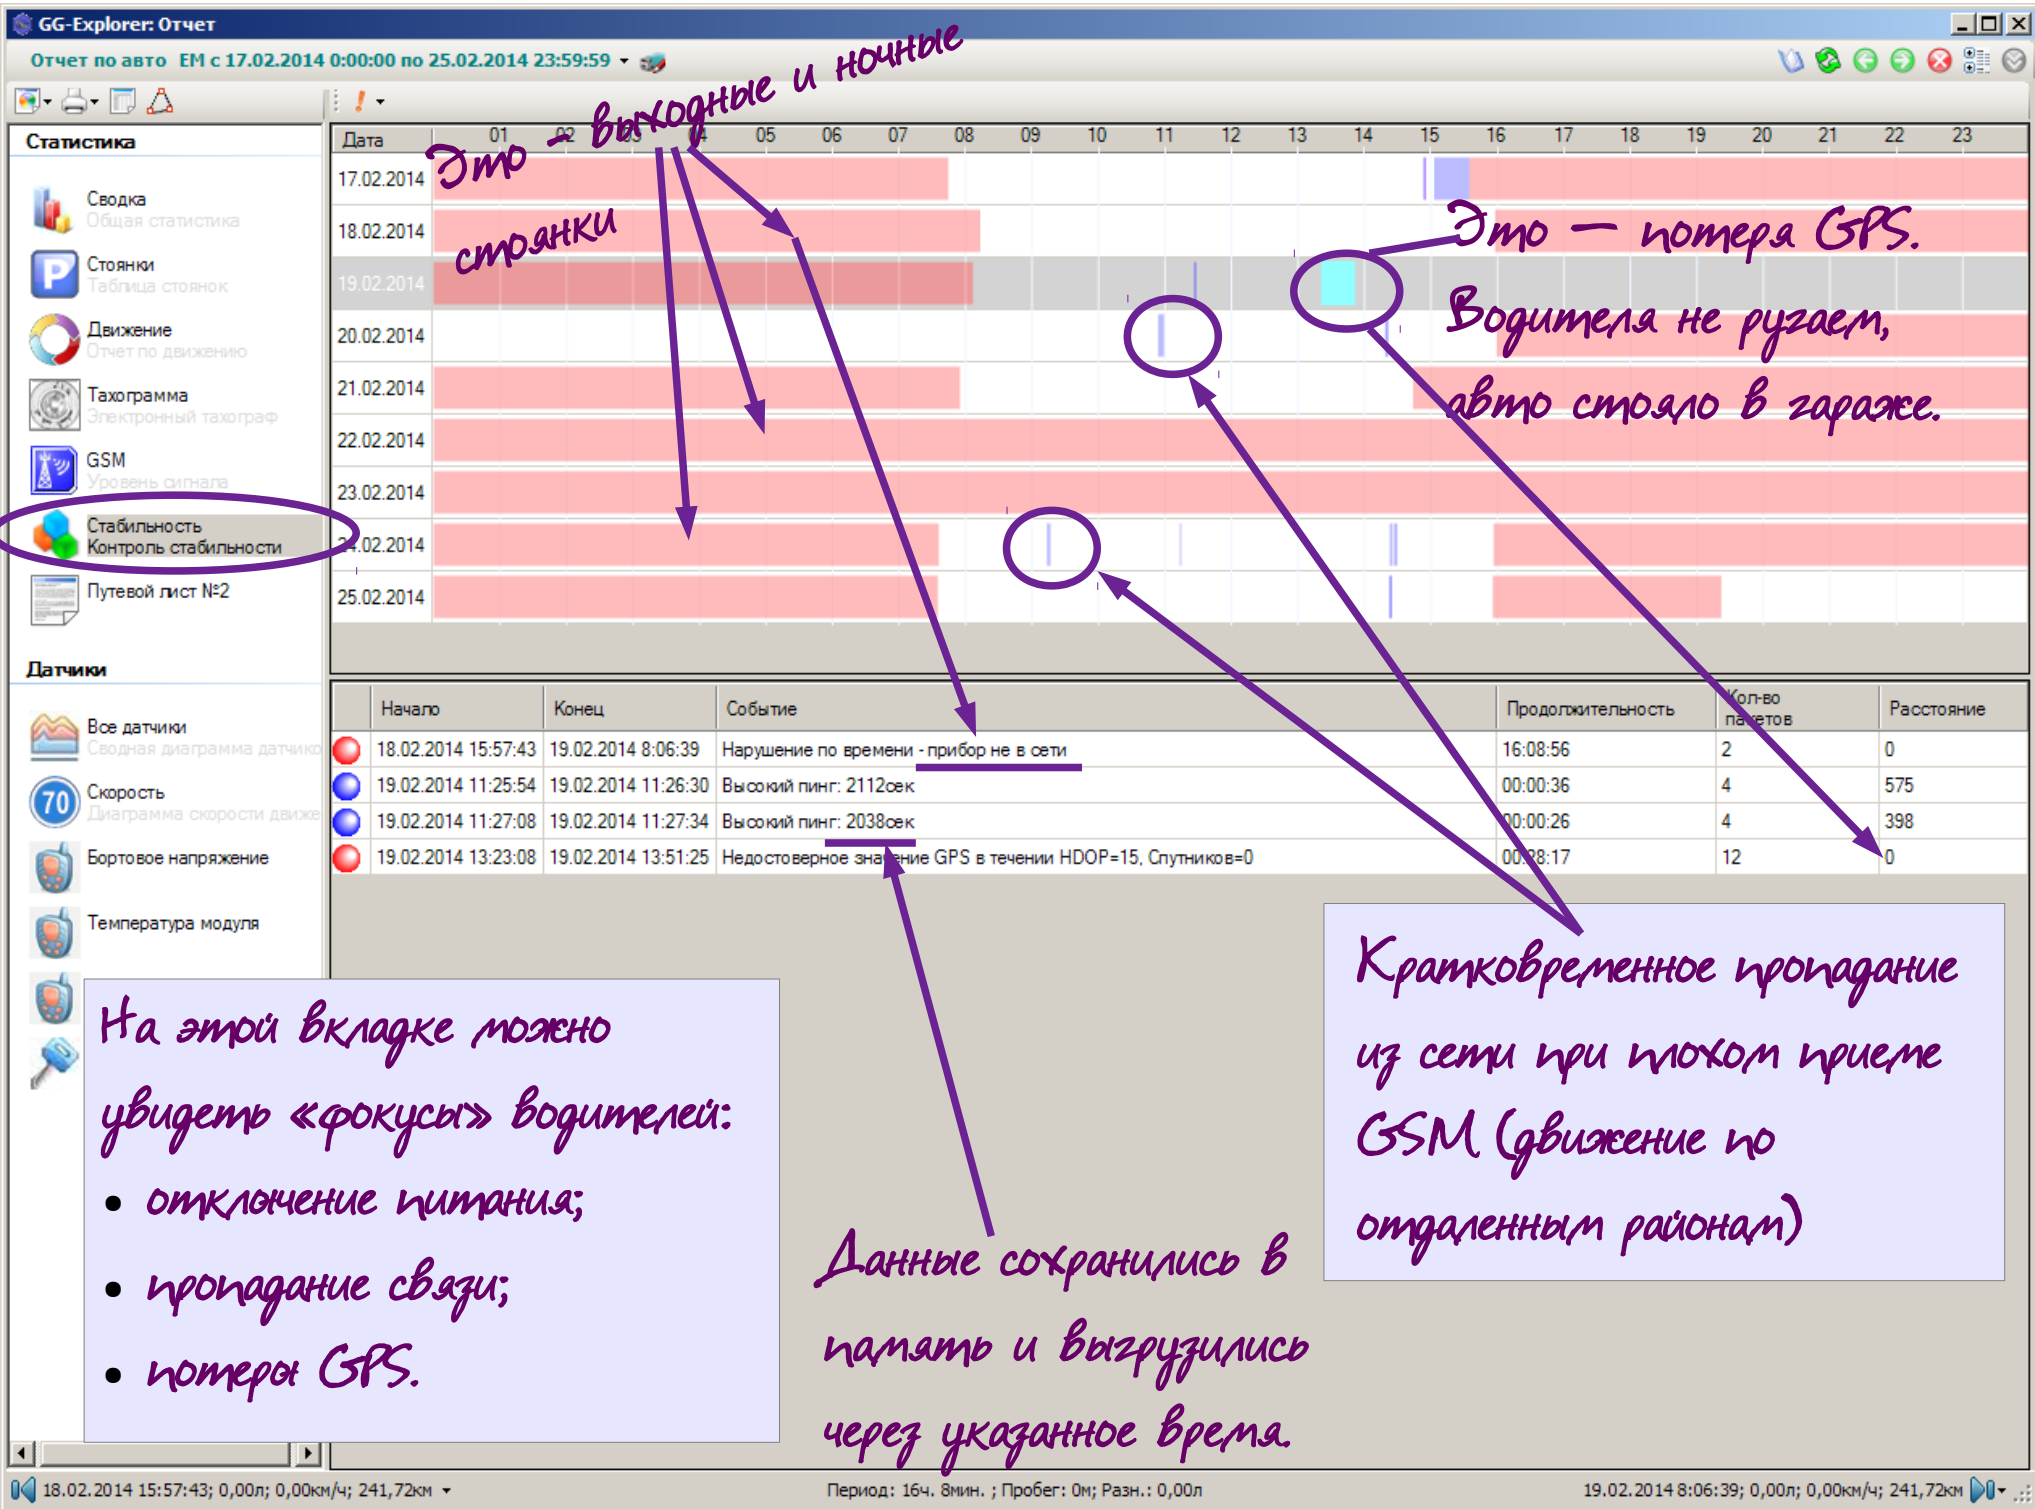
GG-Explorer: Отчет

Отчет по авто EM с 17.02.2014 0:00:00 по 25.02.2014 23:59:59

Статистика

Сводка
Общая статистика

Стоянки
Таблица стоянок

Движение
Отчет по движению

Тахограмма
Электронный тахограф

GSM
Уровень сигнала

Стабильность
Контроль стабильности

Путевой лист №2

Датчики

Все датчики
Сводная диаграмма датчиков

Скорость
Диаграмма скорости движения

Бортовое напряжение

Температура модуля

Дата 01 02 03 04 05 06 07 08 09 10 11 12 13 14 15 16 17 18 19 20 21 22 23

17.02.2014
18.02.2014
19.02.2014
20.02.2014
21.02.2014
22.02.2014
23.02.2014
24.02.2014
25.02.2014

Это – выходные и ночные стоянки

Это — потеря GPS. Водителя не ругаем, авто стояло в гараже.

| | Начало | Конец | Событие | Продолжительность | Кол-во пакетов | Расстояние |
|---|---|---|---|---|---|---|
| | 18.02.2014 15:57:43 | 19.02.2014 8:06:39 | Нарушение по времени - прибор не в сети | 16:08:56 | 2 | 0 |
| | 19.02.2014 11:25:54 | 19.02.2014 11:26:30 | Высокий пинг: 2112сек | 00:00:36 | 4 | 575 |
| | 19.02.2014 11:27:08 | 19.02.2014 11:27:34 | Высокий пинг: 2038сек | 00:00:26 | 4 | 398 |
| | 19.02.2014 13:23:08 | 19.02.2014 13:51:25 | Недостоверное значение GPS в течении HDOP=15, Спутников=0 | 00:28:17 | 12 | 0 |

На этой вкладке можно увидеть «фокусы» водителей:
• отключение питания;
• пропадание связи;
• потеры GPS.

Данные сохранились в память и выгрузились через указанное время.

Кратковременное пропадание из сети при плохом приеме GSM (движение по отдаленным районам)

18.02.2014 15:57:43; 0,00л; 0,00км/ч; 241,72км
Период: 16ч. 8мин. ; Пробег: 0м; Разн.: 0,00л
19.02.2014 8:06:39; 0,00л; 0,00км/ч; 241,72км